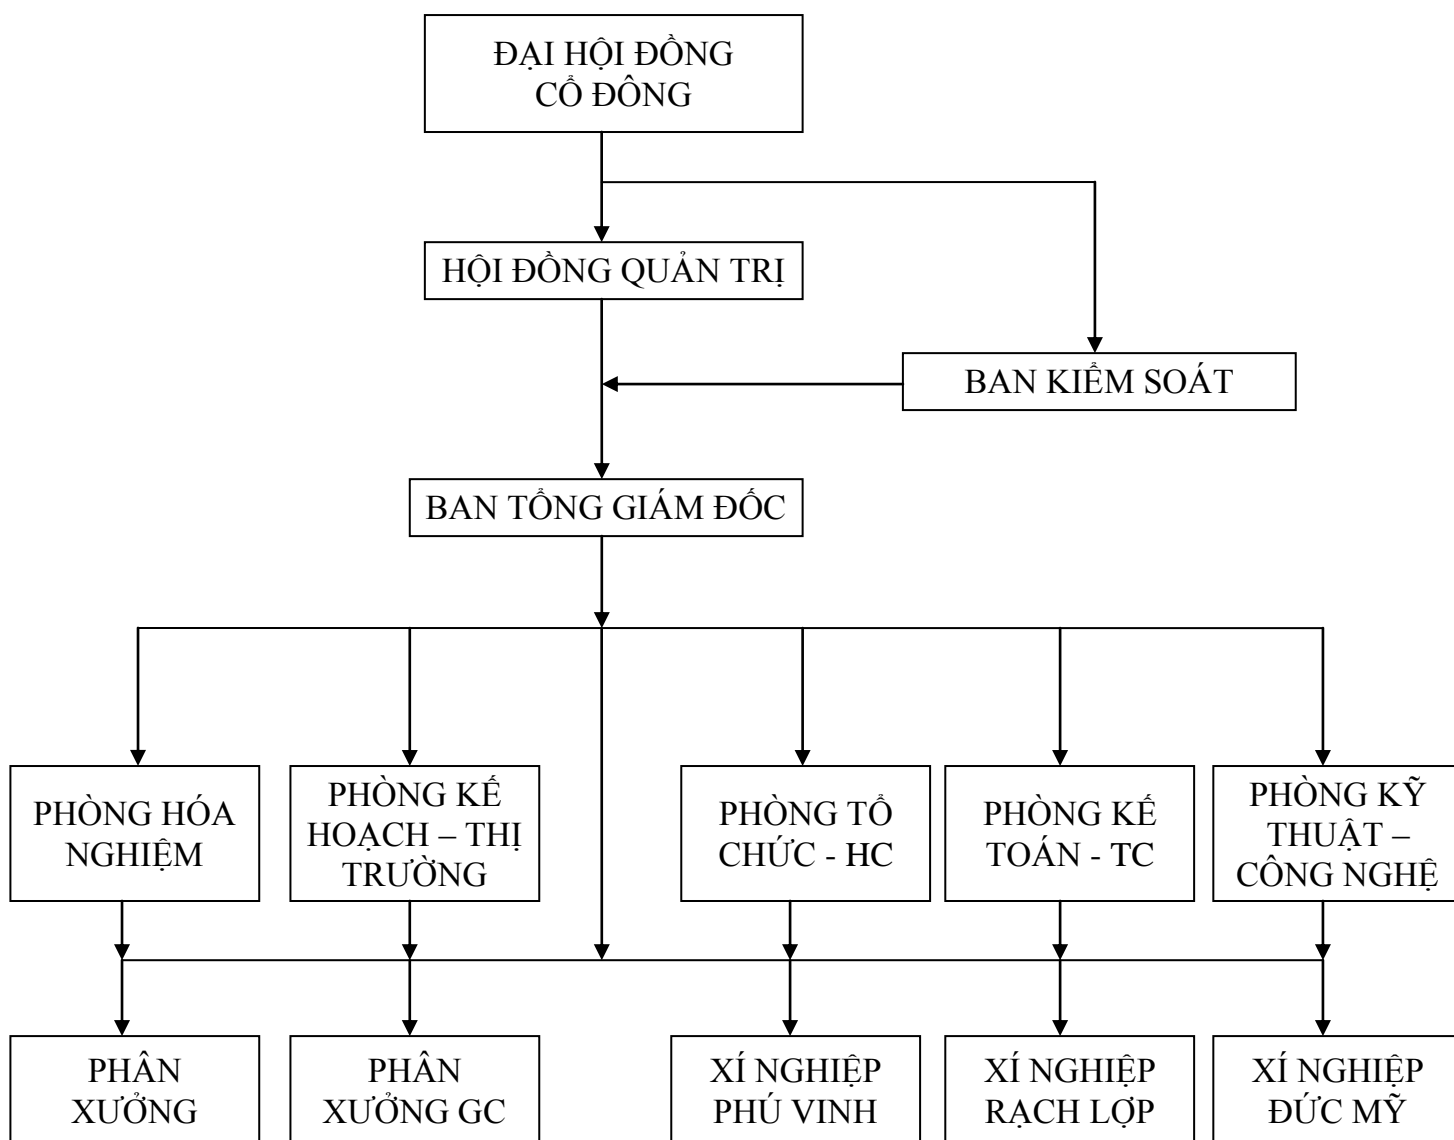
ĐẠI HỘI ĐỒNG CỔ ĐÔNG

HỘI ĐỒNG QUẢN TRỊ

BAN KIỂM SOÁT

BAN TỔNG GIÁM ĐỐC

PHÒNG HÓA NGHIỆM

PHÒNG KẾ HOẠCH – THỊ TRƯỜNG

PHÒNG TỔ CHỨC - HC

PHÒNG KẾ TOÁN - TC

PHÒNG KỸ THUẬT – CÔNG NGHỆ

PHÂN XƯỞNG

PHÂN XƯỞNG GC

XÍ NGHIỆP PHÚ VINH

XÍ NGHIỆP RẠCH LỢP

XÍ NGHIỆP ĐỨC MỸ